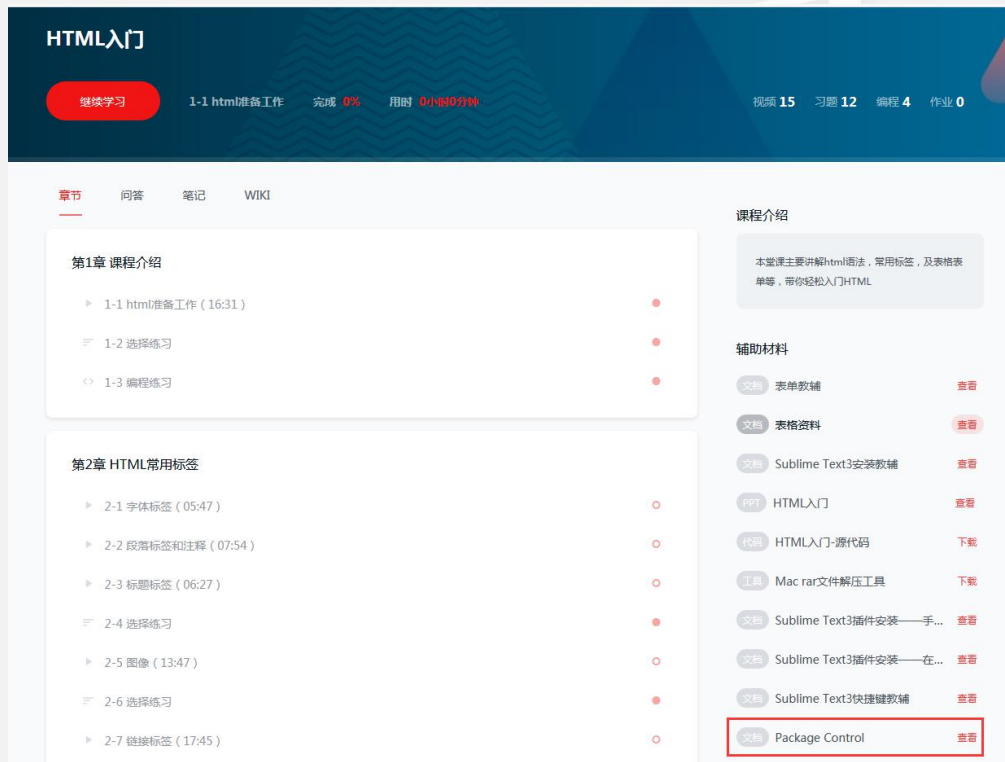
HTML入门

继续学习 1-1 html准备工作 完成 0% 用时 0小时0分钟

视频 15 习题 12 编程 4 作业 0

章节 问答 笔记 WIKI

第1章 课程介绍

1-1 html准备工作（16:31）

1-2 选择练习

1-3 编程练习

第2章 HTML常用标签

2-1 字体标签（05:47）

2-2 段落标签和注释（07:54）

2-3 标题标签（06:27）

2-4 选择练习

2-5 图像（13:47）

2-6 选择练习

2-7 链接标签（17:45）

课程介绍

本堂课主要讲解html语法，常用标签，及表格表单等，带你轻松入门HTML

辅助材料

文档 表单教辅 查看

文档 表格资料 查看

文档 Sublime Text3安装教辅 查看

PPT HTML入门 查看

代码 HTML入门-源代码 下载

工具 Mac rar文件解压工具 下载

文档 Sublime Text3插件安装——手... 查看

文档 Sublime Text3插件安装——在... 查看

文档 Sublime Text3快捷键教辅 查看

文档 Package Control 查看